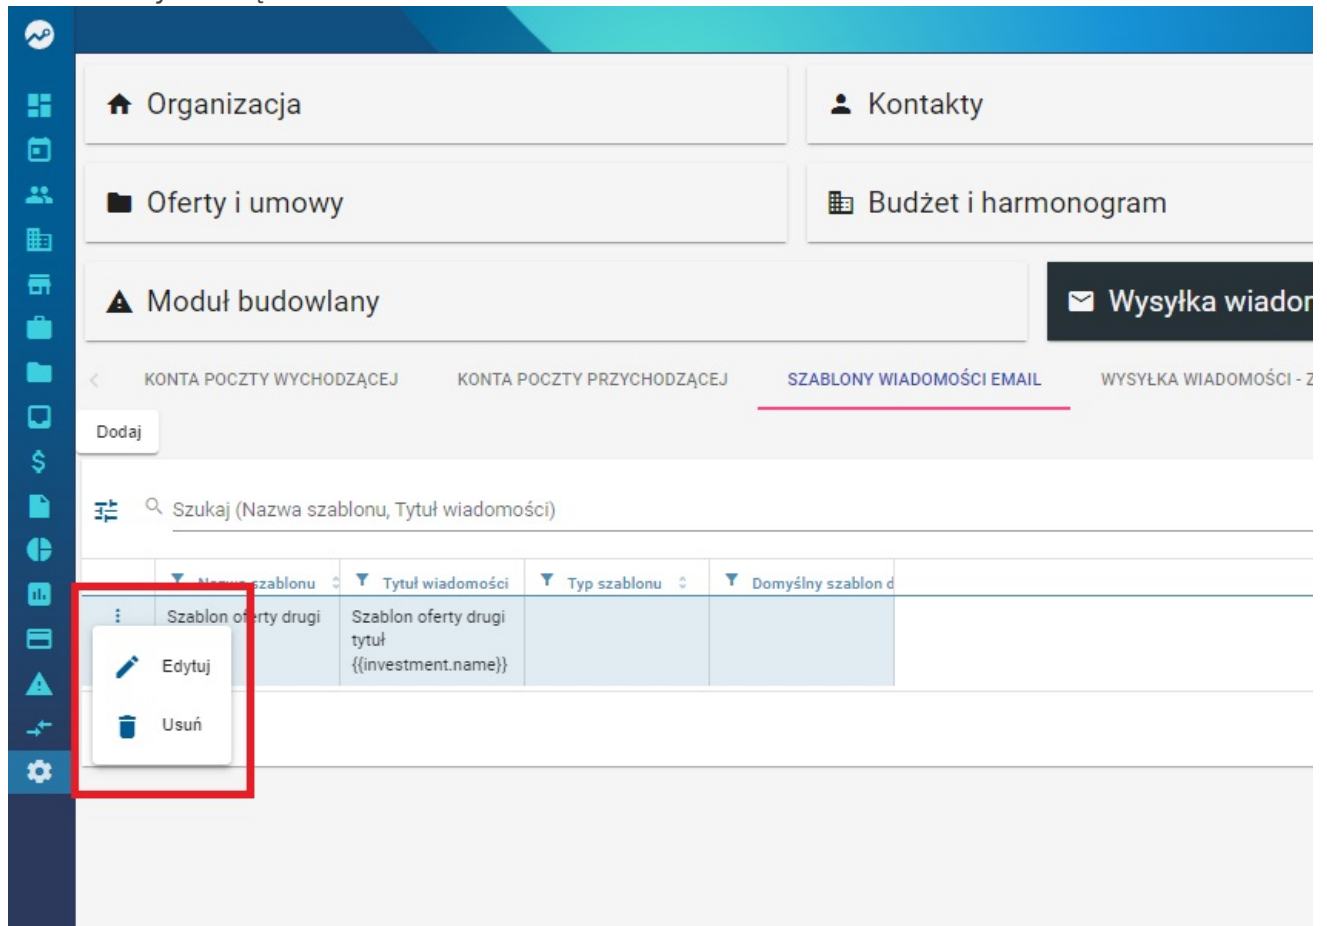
Organizacja

Kontakty

Oferty i umowy

Budżet i harmonogram

Moduł budowlany

Wysyłka wiado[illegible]

KONTA POCZTY WYCHODZĄCEJ
KONTA POCZTY PRZYCHODZĄCEJ
SZABLONY WIADOMOŚCI EMAIL
WYSYŁKA WIADOMOŚCI - Z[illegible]

Dodaj

Szukaj (Nazwa szablonu, Tytuł wiadomości)

| Nazwa szablonu | Tytuł wiadomości | Typ szablonu | Domyślny szablon d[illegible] |
|---|---|---|---|
| Szablon of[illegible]rty drugi | Szablon oferty drugi tytuł {{investment.name}} | | |

Edytuj
Usuń